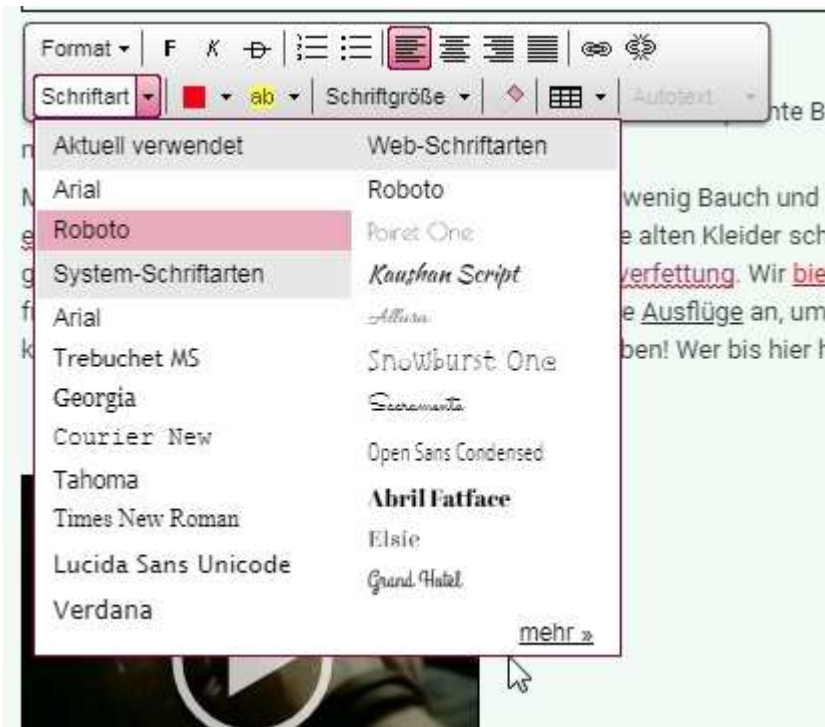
Format ▾ F K ⊖

Schriftart ▾ ▾ ab ▾ Schriftgröße ▾ ▾ Autotext ▾

Aktuell verwendet
Arial
Roboto
System-Schriftarten
Arial
Trebuchet MS
Georgia
Courier New
Tahoma
Times New Roman
Lucida Sans Unicode
Verdana

Web-Schriftarten
Roboto
Poiret One
Kaushan Script
Allura
Snowburst One
Sacramento
Open Sans Condensed
Abril Fatface
Elsie
Grand Hotel

mehr »

nte B
wenig Bauch und
e alten Kleider sch
verfettung. Wir bie
e Ausflüge an, um
ben! Wer bis hier h